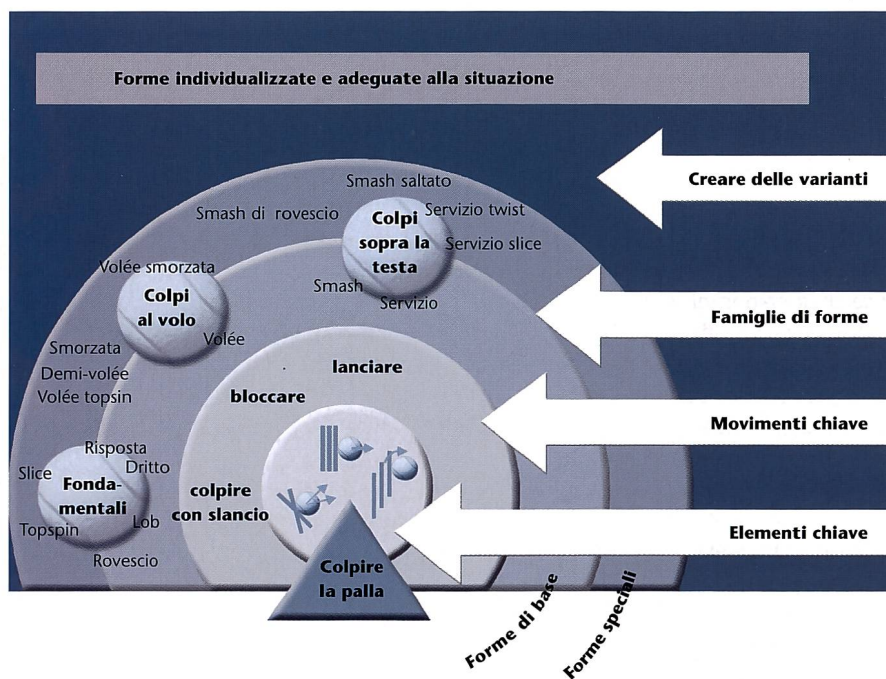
Forme individualizzate e adeguate alla situazione

Creare delle varianti

Famiglie di forme

Movimenti chiave

Elementi chiave

Smash saltato
Smash di rovescio
Colpi sopra la testa
Servizio twist
Servizio slice
Smash
Servizio

Volée smorzata
Colpi al volo
Volée

Smorzata
Demi-volée
Volée topsin

lanciare
bloccare
colpire con slancio

Risposta
Dritto
Slice
Fonda-mentali
Topspin
Lob
Rovescio

Colpire la palla

Forme di base
Forme speciali